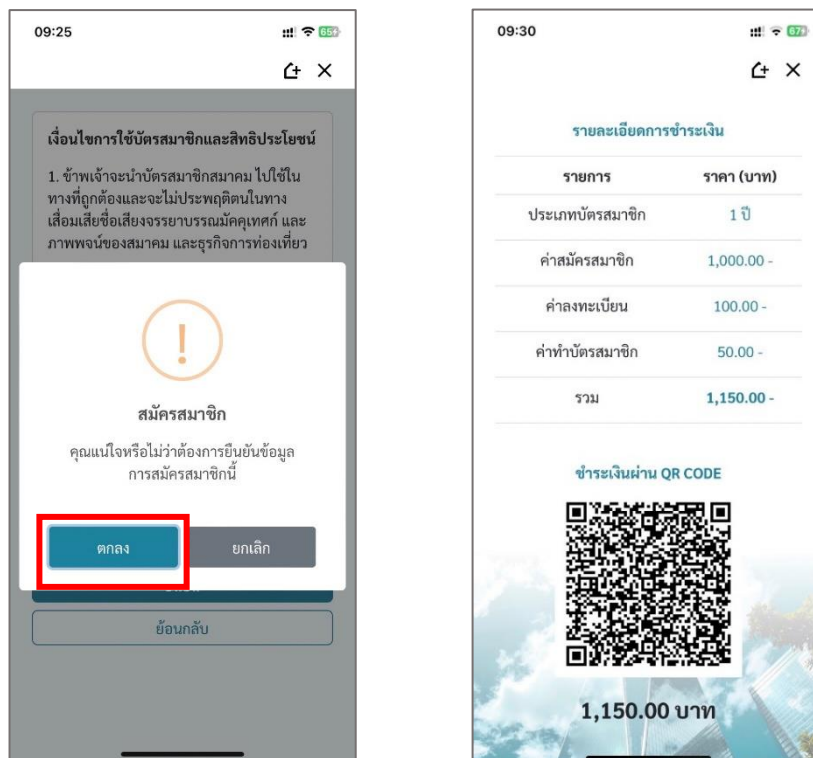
09:25

เงื่อนไขการใช้บัตรสมาชิกและสิทธิประโยชน์

1. ข้าพเจ้าจะนำบัตรสมาชิกสมาคม ไปใช้ในทางที่ถูกต้องและจะไม่ประพฤติตนในทางเสื่อมเสียชื่อเสียงจรรยาบรรณมัคคุเทศก์ และภาพพจน์ของสมาคม และธุรกิจการท่องเที่ยว

!

สมัครสมาชิก

คุณแน่ใจหรือไม่ว่าต้องการยืนยันข้อมูลการสมัครสมาชิกนี้

ตกลง

ยกเลิก

ย้อนกลับ

09:30

รายละเอียดการชำระเงิน

| รายการ | ราคา (บาท) |
|---|---|
| ประเภทบัตรสมาชิก | 1 ปี |
| ค่าสมัครสมาชิก | 1,000.00 - |
| ค่าลงทะเบียน | 100.00 - |
| ค่าทำบัตรสมาชิก | 50.00 - |
| รวม | 1,150.00 - |

ชำระเงินผ่าน QR CODE

1,150.00 บาท